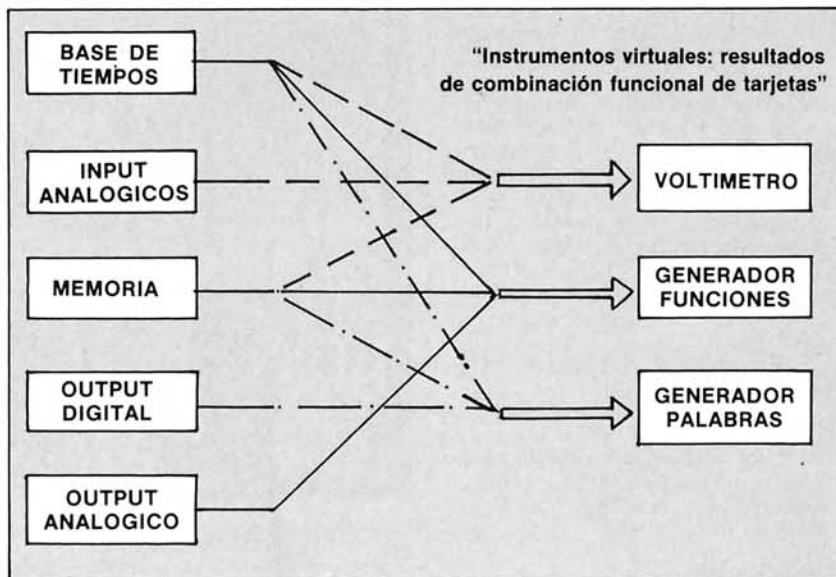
"Instrumentos virtuales: resultados de combinación funcional de tarjetas"

BASE DE TIEMPOS

INPUT ANALOGICOS

MEMORIA

OUTPUT DIGITAL

OUTPUT ANALOGICO

VOLTIMETRO

GENERADOR FUNCIONES

GENERADOR PALABRAS